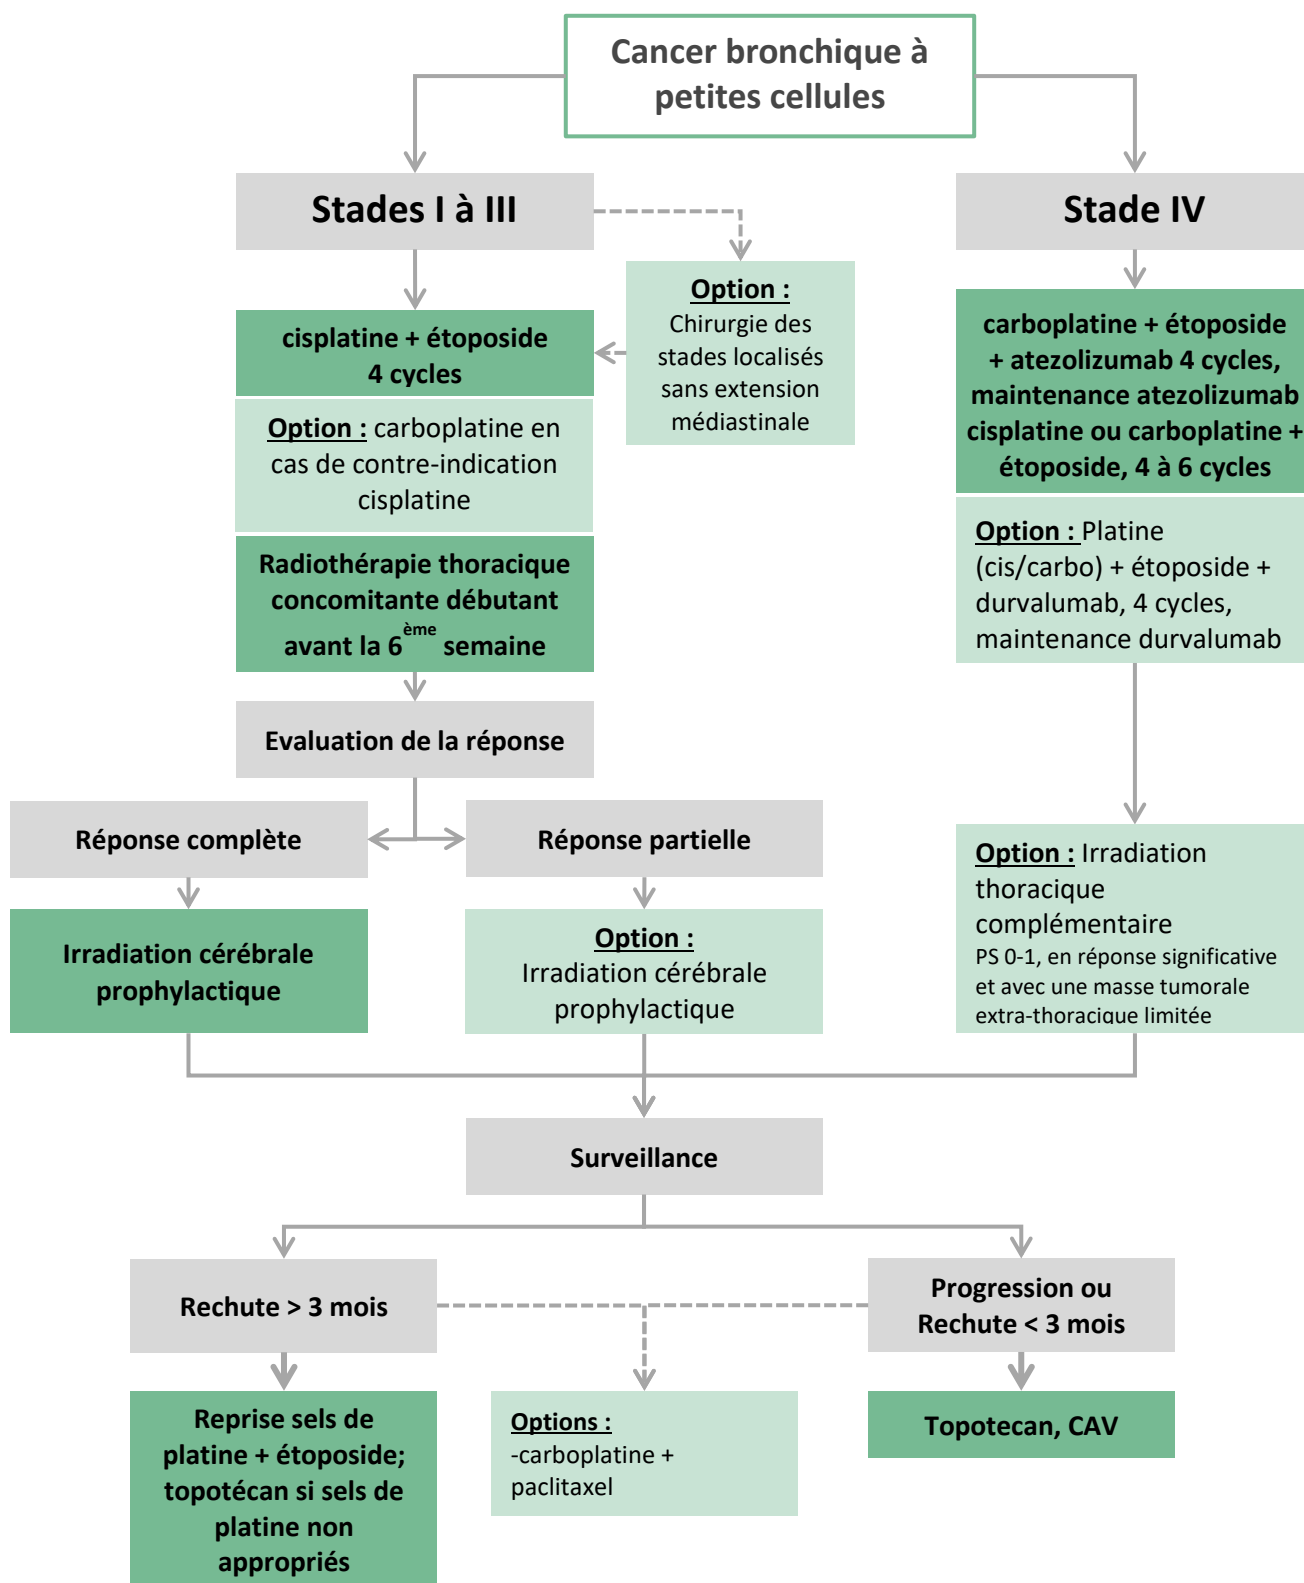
Cancer bronchique à petites cellules

Stades I à III

Stade IV

Option :
Chirurgie des stades localisés sans extension médiastinale

cisplatine + étoposide 4 cycles

Option : carboplatine en cas de contre-indication cisplatine

Radiothérapie thoracique concomitante débutant avant la 6$^{ème}$ semaine

Evaluation de la réponse

Réponse complète

Réponse partielle

Irradiation cérébrale prophylactique

Option :
Irradiation cérébrale prophylactique

carboplatine + étoposide + atezolizumab 4 cycles, maintenance atezolizumab cisplatine ou carboplatine + étoposide, 4 à 6 cycles

Option : Platine (cis/carbo) + étoposide + durvalumab, 4 cycles, maintenance durvalumab

Option : Irradiation thoracique complémentaire
PS 0-1, en réponse significative et avec une masse tumorale extra-thoracique limitée

Surveillance

Rechute > 3 mois

Progression ou Rechute < 3 mois

Reprise sels de platine + étoposide; topotécan si sels de platine non appropriés

Options :
-carboplatine + paclitaxel

Topotecan, CAV